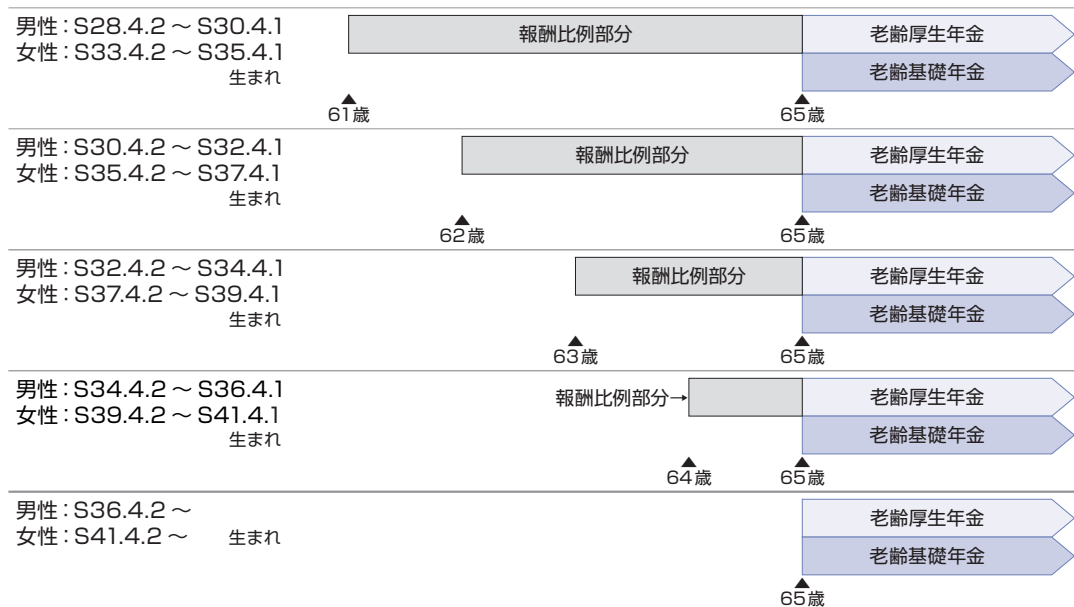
男性：S28.4.2 ～ S30.4.1
女性：S33.4.2 ～ S35.4.1
生まれ

報酬比例部分
老齢厚生年金
老齢基礎年金
61歳
65歳

男性：S30.4.2 ～ S32.4.1
女性：S35.4.2 ～ S37.4.1
生まれ

報酬比例部分
老齢厚生年金
老齢基礎年金
62歳
65歳

男性：S32.4.2 ～ S34.4.1
女性：S37.4.2 ～ S39.4.1
生まれ

報酬比例部分
老齢厚生年金
老齢基礎年金
63歳
65歳

男性：S34.4.2 ～ S36.4.1
女性：S39.4.2 ～ S41.4.1
生まれ

報酬比例部分→
老齢厚生年金
老齢基礎年金
64歳
65歳

男性：S36.4.2 ～
女性：S41.4.2 ～ 生まれ

老齢厚生年金
老齢基礎年金
65歳